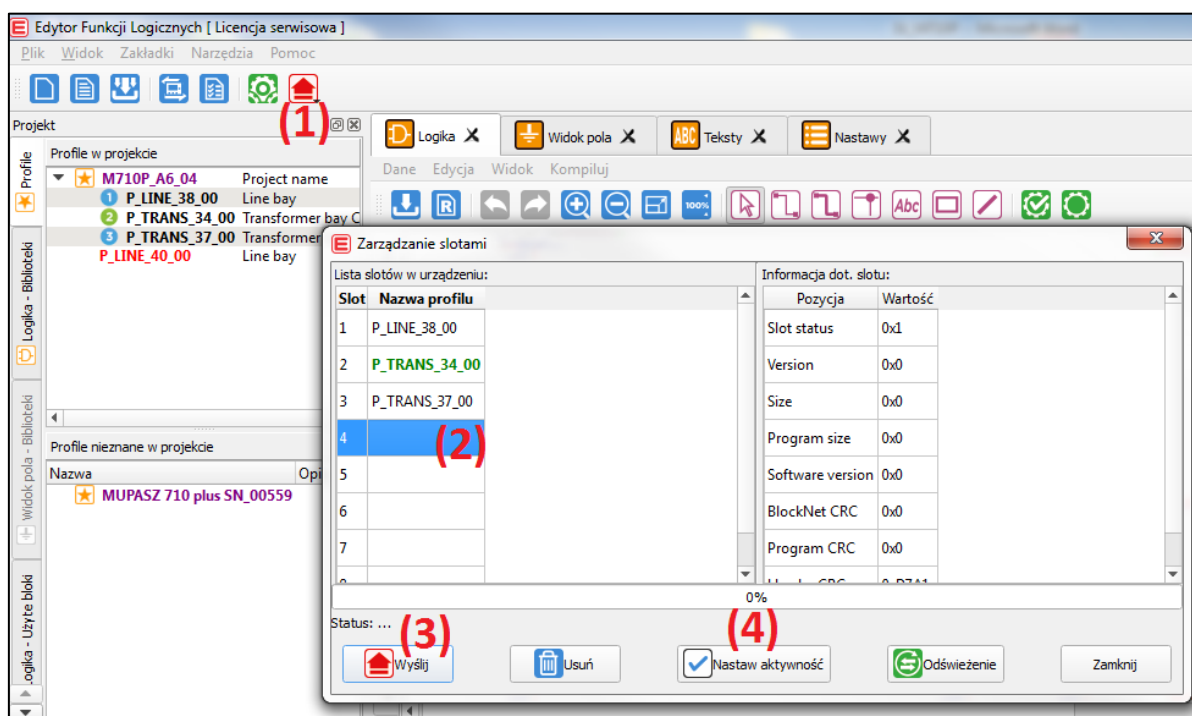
Edytor Funkcji Logicznych [ Licencja serwisowa ]

Plik Widok Zakładki Narzędzia Pomoc

(1)

Projekt

Profile

Logika - Biblioteki

Widok pola - Biblioteki

Logika - Użyte bloki

Profile w projekcie

M710P_A6_04 Project name
1 P_LINE_38_00 Line bay
2 P_TRANS_34_00 Transformer bay C
3 P_TRANS_37_00 Transformer
P_LINE_40_00 Line bay

Profile nieznane w projekcie

| Nazwa | Opi |
|---|---|
| MUPASZ 710 plus SN_00559 | |

Logika ✕ Widok pola ✕ Teksty ✕ Nastawy ✕

Dane Edycja Widok Kompiluj

Zarządzanie slotami

Lista slotów w urządzeniu:

| Slot | Nazwa profilu |
|---|---|
| 1 | P_LINE_38_00 |
| 2 | P_TRANS_34_00 |
| 3 | P_TRANS_37_00 |
| 4 | |
| 5 | |
| 6 | |
| 7 | |

(2)

Informacja dot. slotu:

| Pozycja | Wartość |
|---|---|
| Slot status | 0x1 |
| Version | 0x0 |
| Size | 0x0 |
| Program size | 0x0 |
| Software version | 0x0 |
| BlockNet CRC | 0x0 |
| Program CRC | 0x0 |

0%

Status: ...

(3) (4)

Wyślij Usuń Nastaw aktywność Odświeżenie Zamknij